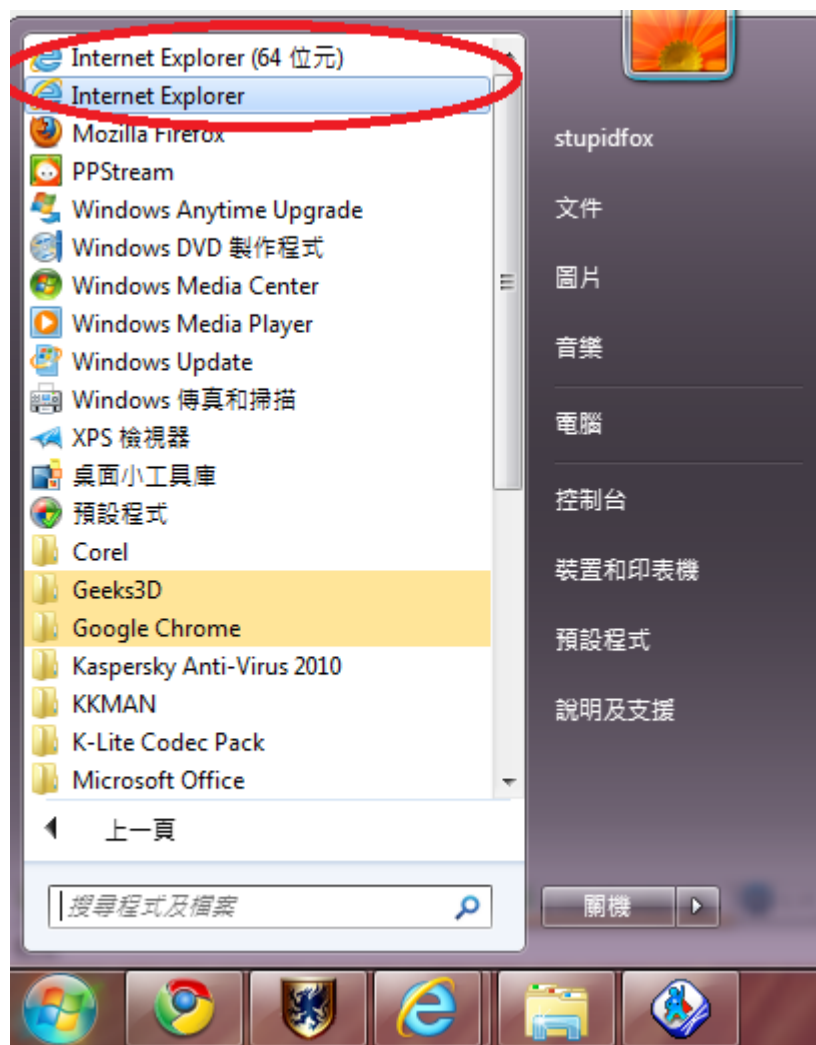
Internet Explorer (64 位元)
Internet Explorer
Mozilla Firefox
PPStream
Windows Anytime Upgrade
Windows DVD 製作程式
Windows Media Center
Windows Media Player
Windows Update
Windows 傳真和掃描
XPS 檢視器
桌面小工具庫
預設程式
Corel
Geeks3D
Google Chrome
Kaspersky Anti-Virus 2010
KKMAN
K-Lite Codec Pack
Microsoft Office

上一頁

搜尋程式及檔案

stupidfox
文件
圖片
音樂
電腦
控制台
裝置和印表機
預設程式
說明及支援
關機